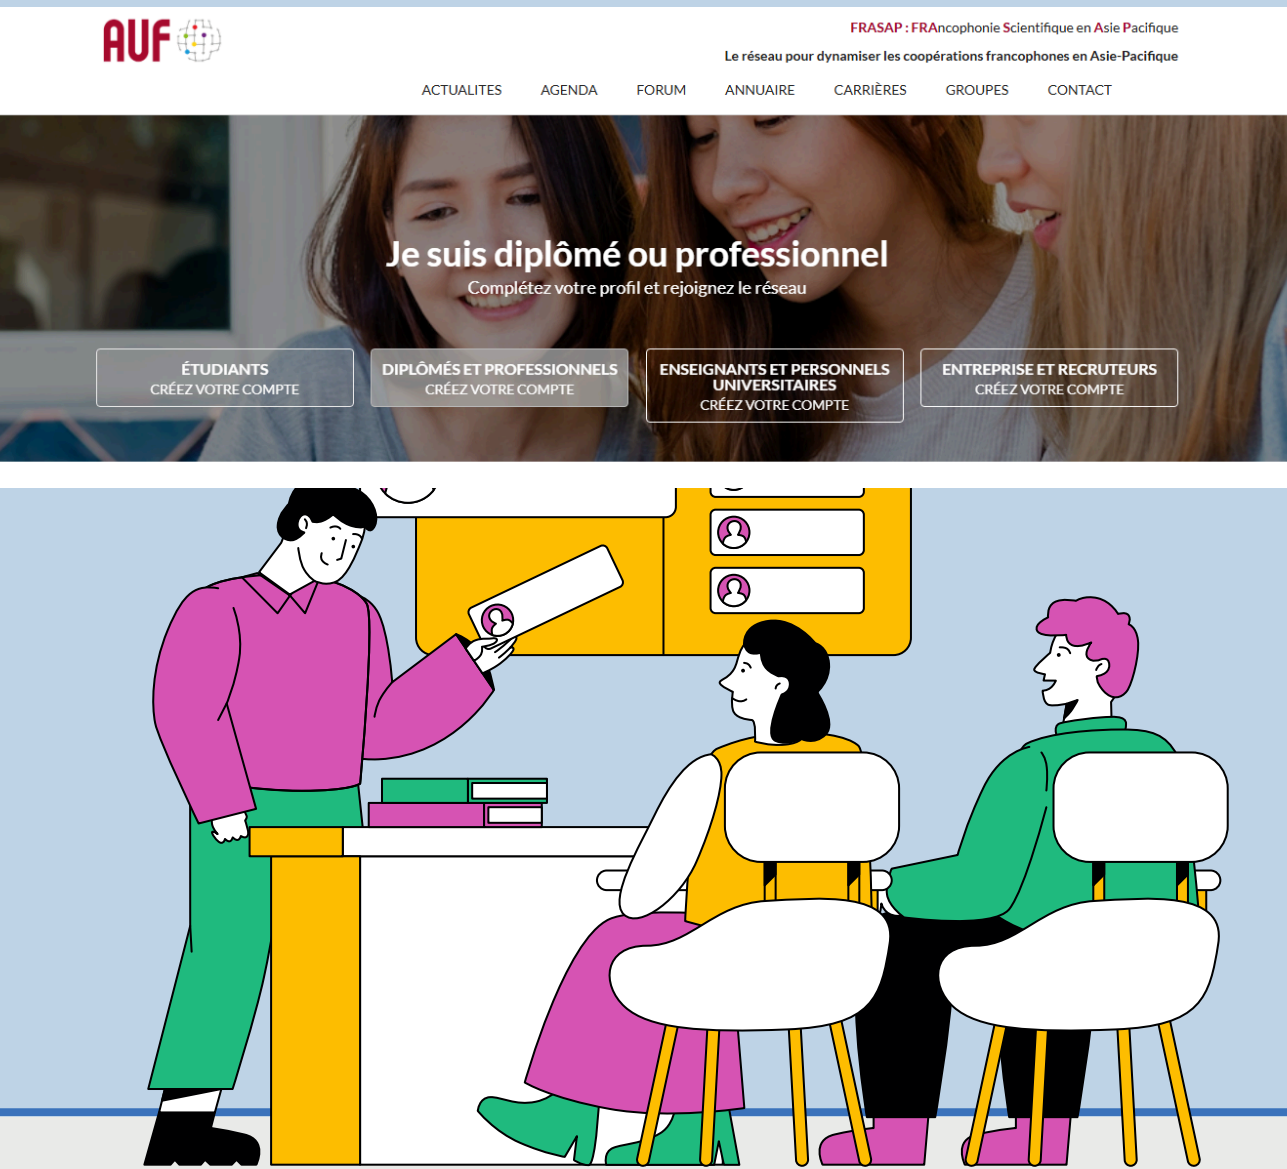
AUF

FRASAP : FRAncophonie Scientifique en Asie Pacifique

Le réseau pour dynamiser les coopérations francophones en Asie-Pacifique

ACTUALITES AGENDA FORUM ANNUAIRE CARRIÈRES GROUPES CONTACT

Je suis diplômé ou professionnel

Complétez votre profil et rejoignez le réseau

ÉTUDIANTS
CRÉEZ VOTRE COMPTE

DIPLÔMÉS ET PROFESSIONNELS
CRÉEZ VOTRE COMPTE

ENSEIGNANTS ET PERSONNELS UNIVERSITAIRES
CRÉEZ VOTRE COMPTE

ENTREPRISE ET RECRUTEURS
CRÉEZ VOTRE COMPTE